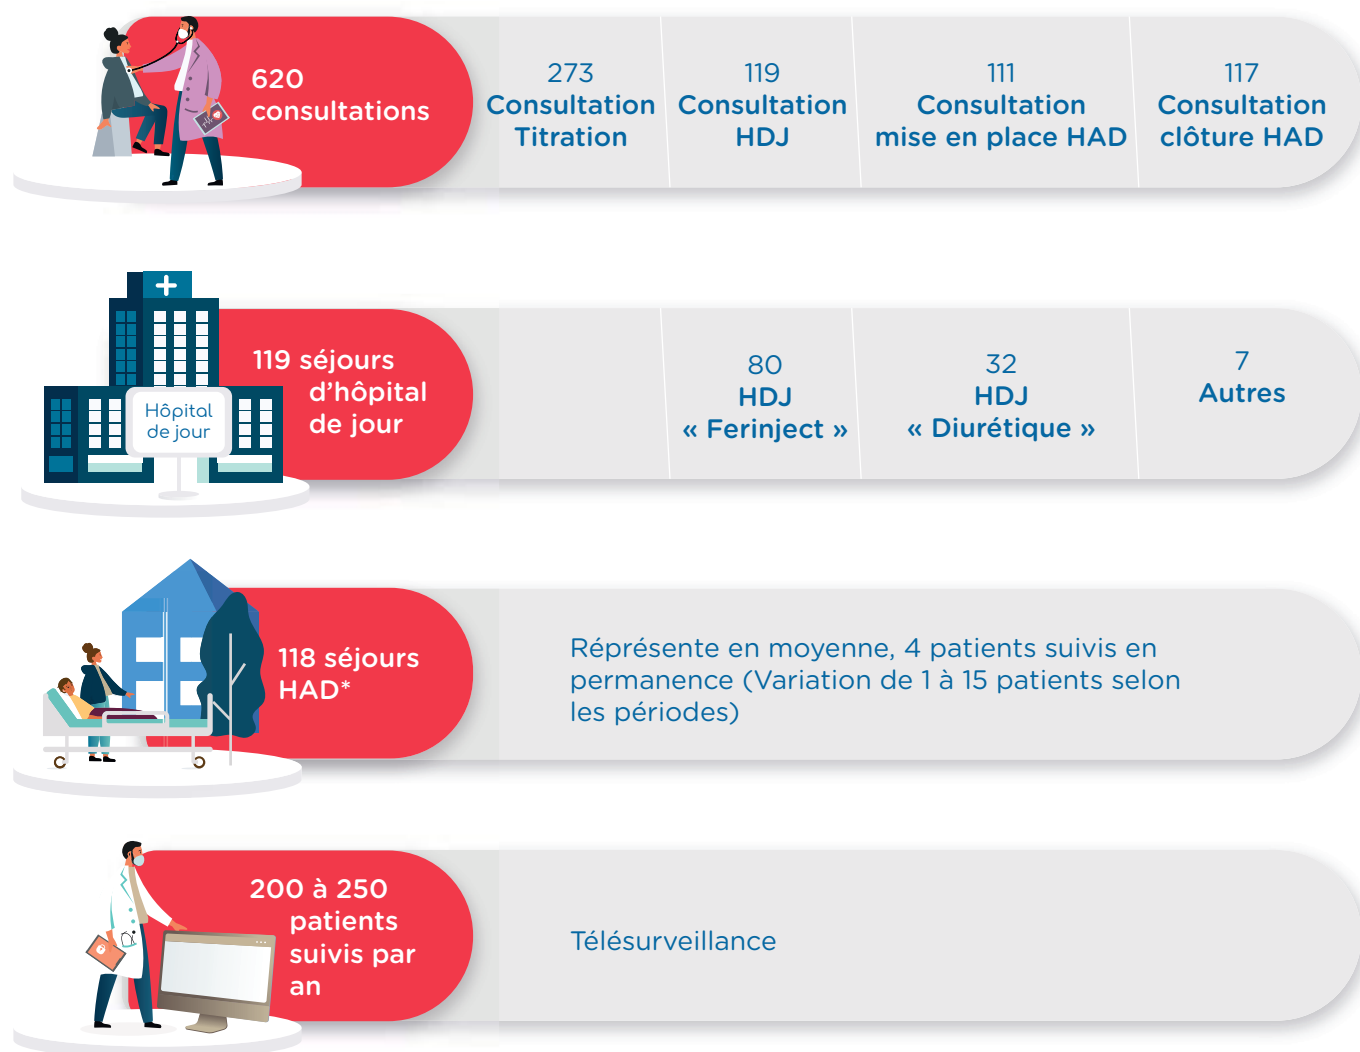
620 consultations

273 Consultation Titration

119 Consultation HDJ

111 Consultation mise en place HAD

117 Consultation clôture HAD

Hôpital de jour

119 séjours d'hôpital de jour

80 HDJ « Ferinject »

32 HDJ « Diurétique »

7 Autres

118 séjours HAD*

Réprésente en moyenne, 4 patients suivis en permanence (Variation de 1 à 15 patients selon les périodes)

200 à 250 patients suivis par an

Télésurveillance